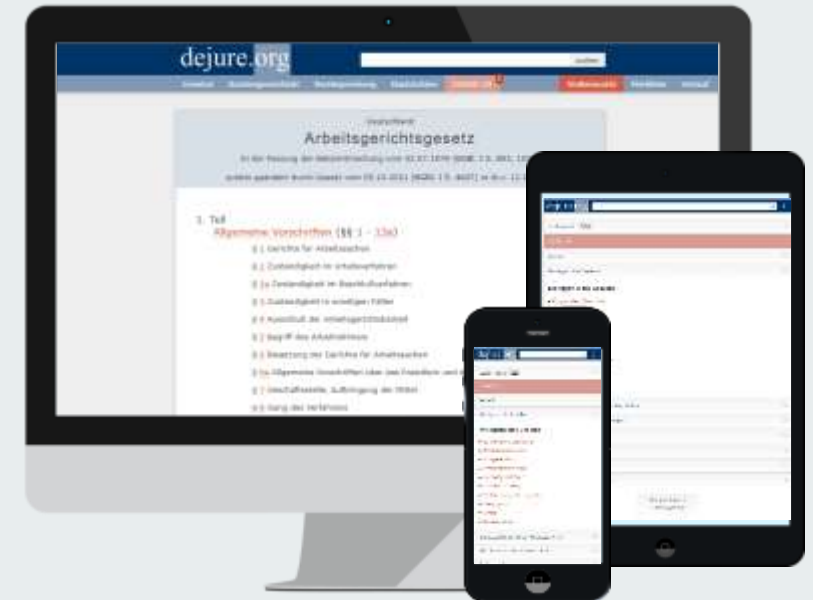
dejure.org

suchen

Gesetze | Rechtsprechung | Rechtsprechung | Startseite | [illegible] | Stellenmarkt | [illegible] | Verlag

Deutschland

Arbeitsgerichtsgesetz

In der Fassung der Bekanntmachung vom 02.07.1979 (BGBl. I S. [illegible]

zuletzt geändert durch Gesetz vom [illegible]

1. Teil
Allgemeine Vorschriften (§§ 1 - 13a)

§ 1 Gerichte für Arbeitssachen

§ 2 Zuständigkeit im Urteilsverfahren

§ 2a Zuständigkeit im Beschlußverfahren

§ 3 Zuständigkeit in sonstigen Fällen

§ 4 Ausschluß der Arbeitsgerichtsbarkeit

§ 5 Begriff des Arbeitnehmers

§ 6 Besetzung der Gerichte für Arbeitssachen

§ 6a Allgemeine Vorschriften über das Präsidium und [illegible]

§ 7 Geschäftsstelle, Aufbringung der Mittel

§ 8 Gang des Verfahrens